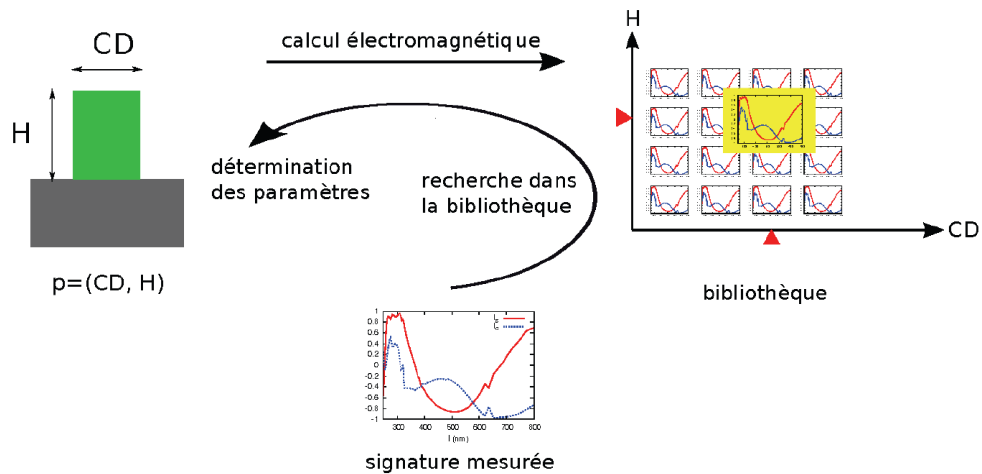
CD

H

p=(CD, H)

calcul électromagnétique

détermination des paramètres

recherche dans la bibliothèque

H

CD

bibliothèque

1
0.8
0.6
0.4
0.2
0
-0.2
-0.4
-0.6
-0.8
-1

300 400 500 600 700 800
l (nm)

$I_s$
$I_c$

signature mesurée